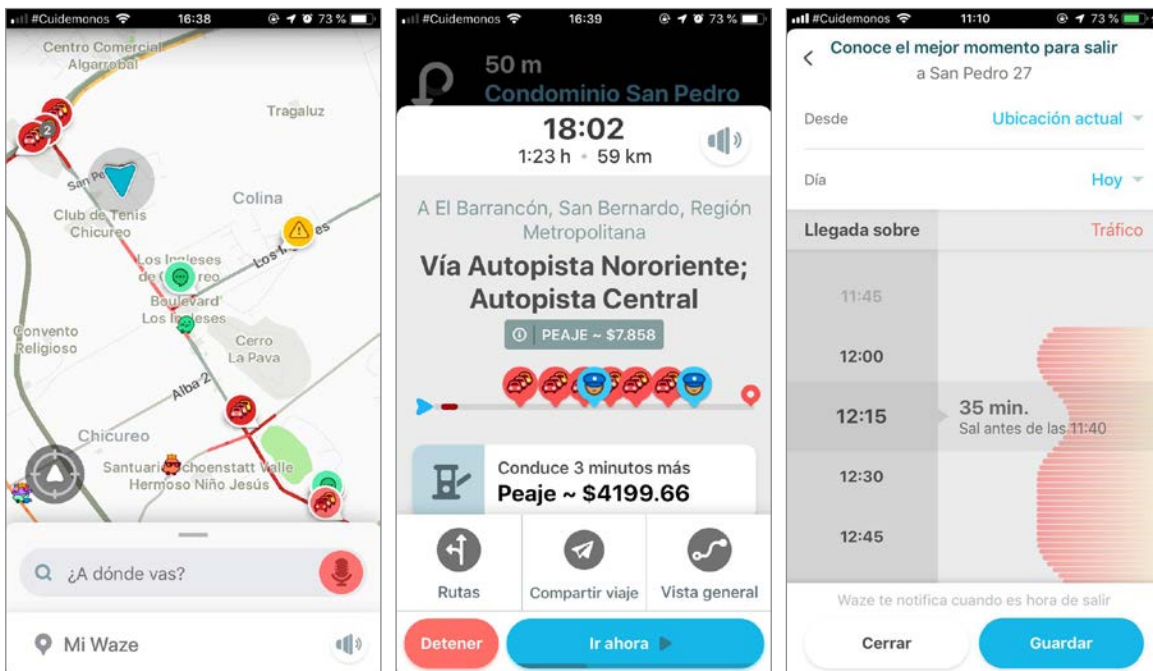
#Cuidemonos 16:38 73 %

Centro Comercial Algarrobal

Tragaluz

2

San Pe

Club de Tenis Chicureo

Colina

Los Ingleses de Chicureo

Los Ingleses

Boulevard Los Ingleses

Convento Religioso

Cerro La Pava

Alba 2

Chicureo

Santuario Schoenstatt Valle Hermoso Niño Jesús

¿A dónde vas?

Mi Waze

#Cuidemonos 16:39 73 %

50 m

Condominio San Pedro

18:02

1:23 h • 59 km

A El Barrancón, San Bernardo, Región Metropolitana

Vía Autopista Nororiente; Autopista Central

PEAJE ~ $7.858

Conduce 3 minutos más

Peaje ~ $4199.66

Rutas

Compartir viaje

Vista general

Detener

Ir ahora

#Cuidemonos 11:10 73 %

Conoce el mejor momento para salir

a San Pedro 27

Desde

Ubicación actual

Día

Hoy

Llegada sobre

Tráfico

11:45

12:00

12:15

35 min.

Sal antes de las 11:40

12:30

12:45

Waze te notifica cuando es hora de salir

Cerrar

Guardar